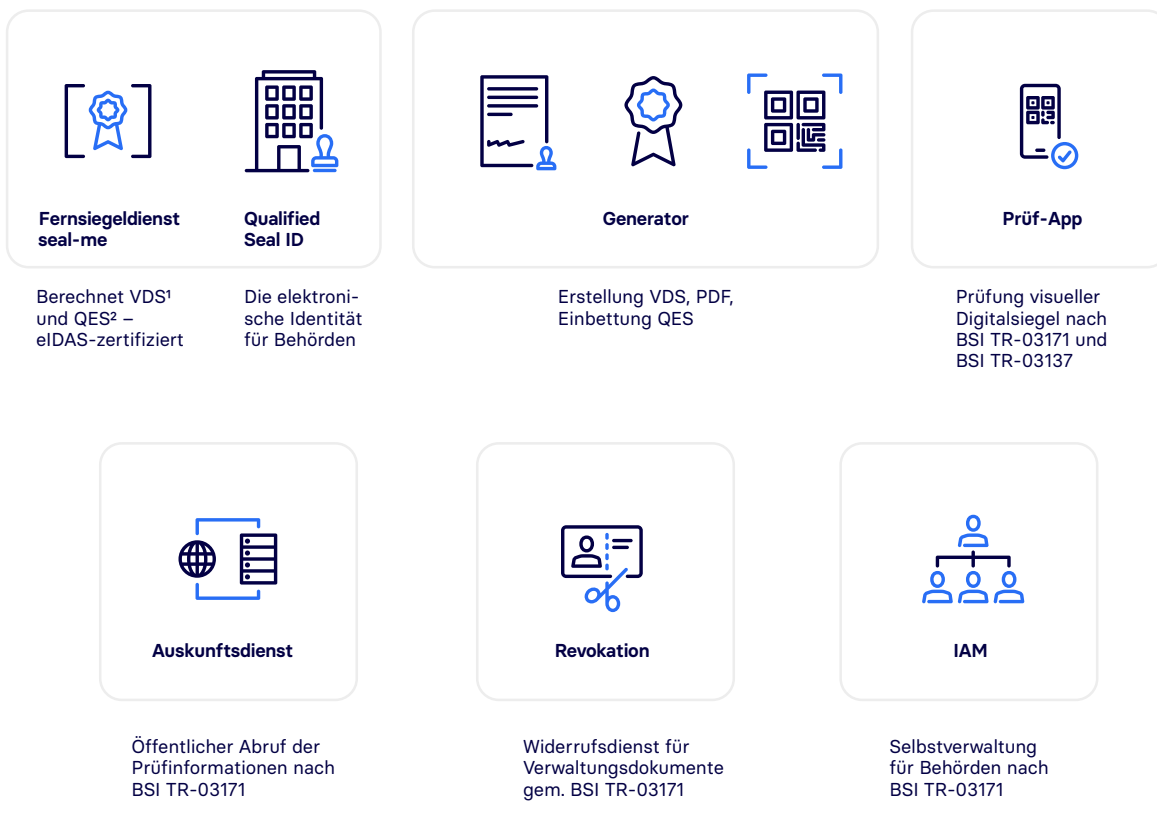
Fernsiegeldienst seal-me

Qualified Seal ID

Generator

Prüf-App

Berechnet VDS¹ und QES² – eIDAS-zertifiziert

Die elektronische Identität für Behörden

Erstellung VDS, PDF, Einbettung QES

Prüfung visueller Digitalsiegel nach BSI TR-03171 und BSI TR-03137

Auskunftsdienst

Revokation

IAM

Öffentlicher Abruf der Prüfinformationen nach BSI TR-03171

Widerrufsdienst für Verwaltungsdokumente gem. BSI TR-03171

Selbstverwaltung für Behörden nach BSI TR-03171